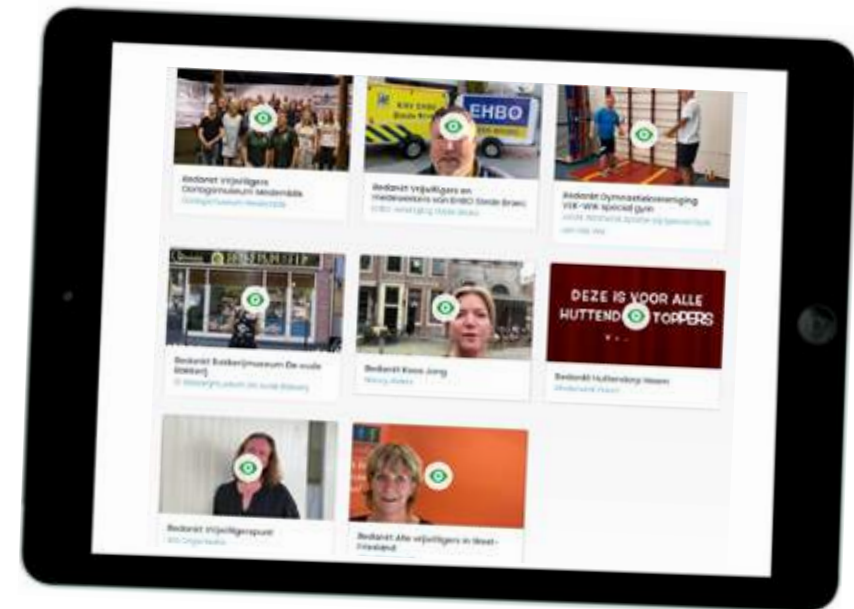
Bedankt Vrijwilligers Oorlogsmuseum Medemblik
Oorlogsmuseum Medemblik

EHBO

Bedankt Vrijwilligers en medewerkers van EHBO Stede Broec
EHBO vereniging Stede Broec

Bedankt Gymnastiekvereniging VVK-Wik special gym
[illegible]

Bedankt Bakkerijmuseum De oude Bakkerij
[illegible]

Bedankt Kees Jong
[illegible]

DEZE IS VOOR ALLE HUTTEND TOPPERS

Bedankt Huttendorp Hoorn
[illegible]

Bedankt Vrijwilligerspunt
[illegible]

Bedankt Alle vrijwilligers in West-Friesland